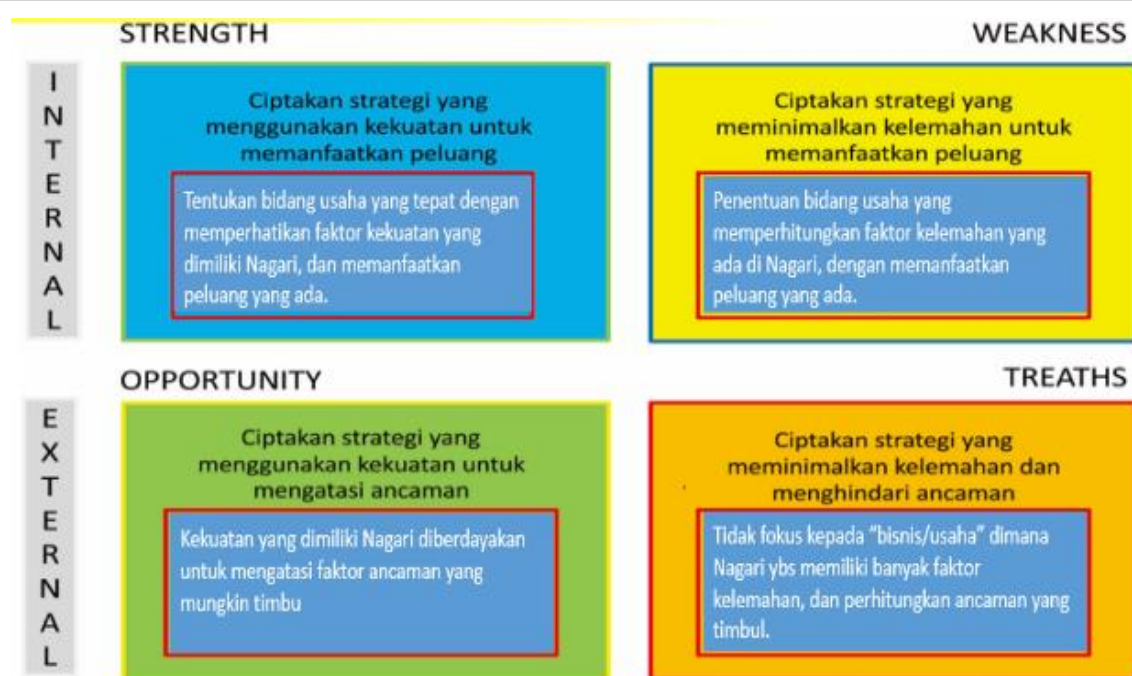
STRENGTH

WEAKNESS

INTERNAL

Ciptakan strategi yang menggunakan kekuatan untuk memanfaatkan peluang

Tentukan bidang usaha yang tepat dengan memperhatikan faktor kekuatan yang dimiliki Nagari, dan memanfaatkan peluang yang ada.

Ciptakan strategi yang meminimalkan kelemahan untuk memanfaatkan peluang

Penentuan bidang usaha yang memperhitungkan faktor kelemahan yang ada di Nagari, dengan memanfaatkan peluang yang ada.

OPPORTUNITY

TREATHS

EXTERNAL

Ciptakan strategi yang menggunakan kekuatan untuk mengatasi ancaman

Kekuatan yang dimiliki Nagari diberdayakan untuk mengatasi faktor ancaman yang mungkin timbu

Ciptakan strategi yang meminimalkan kelemahan dan menghindari ancaman

Tidak fokus kepada "bisnis/usaha" dimana Nagari ybs memiliki banyak faktor kelemahan, dan perhitungkan ancaman yang timbul.